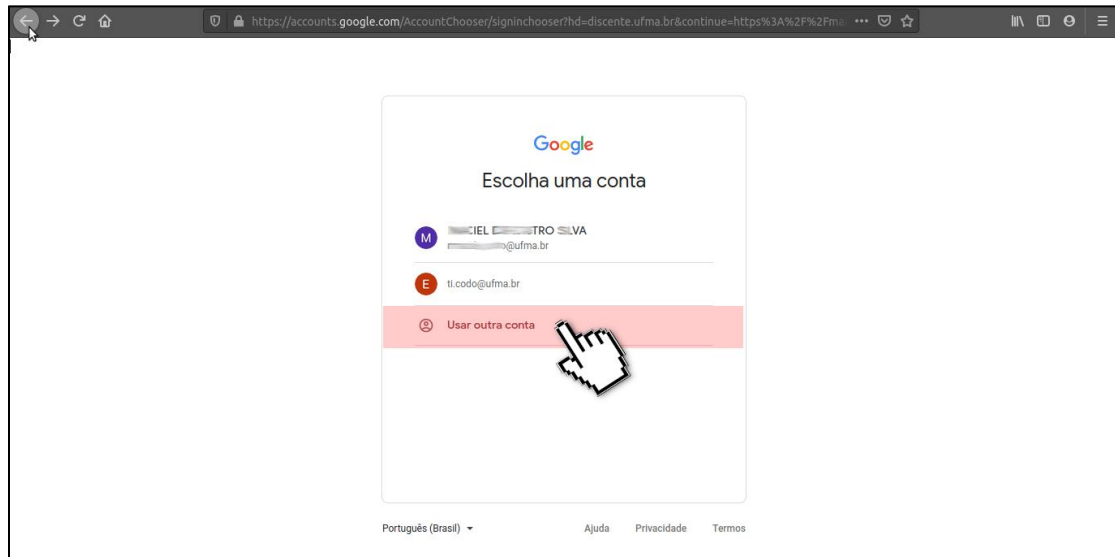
https://accounts.google.com/AccountChooser/signinchooser?hd=discente.ufma.br&continue=https%3A%2F%2Fma

Google

Escolha uma conta

M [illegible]IEL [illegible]TRO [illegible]LVA
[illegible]@ufma.br

E ti.codo@ufma.br

Usar outra conta

Português (Brasil)

Ajuda Privacidade Termos